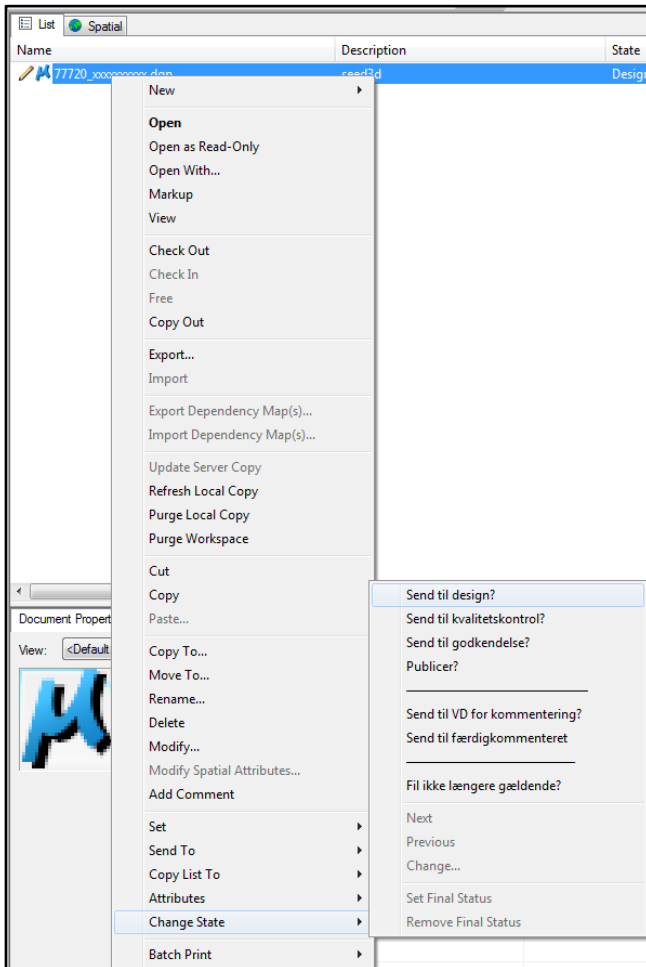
List | Spatial

| Name | Description | State |
|---|---|---|
| 77720_xxxxxxxxx.dgn | seed3d | Desig |

New
Open
Open as Read-Only
Open With...
Markup
View
Check Out
Check In
Free
Copy Out
Export...
Import
Export Dependency Map(s)...
Import Dependency Map(s)...
Update Server Copy
Refresh Local Copy
Purge Local Copy
Purge Workspace
Cut
Copy
Paste...
Copy To...
Move To...
Rename...
Delete
Modify...
Modify Spatial Attributes...
Add Comment
Set
Send To
Copy List To
Attributes
Change State
Batch Print

Send til design?
Send til kvalitetskontrol?
Send til godkendelse?
Publicer?
Send til VD for kommentering?
Send til færdigkommenteret
Fil ikke længere gældende?
Next
Previous
Change...
Set Final Status
Remove Final Status

Document Propert
View: <Default